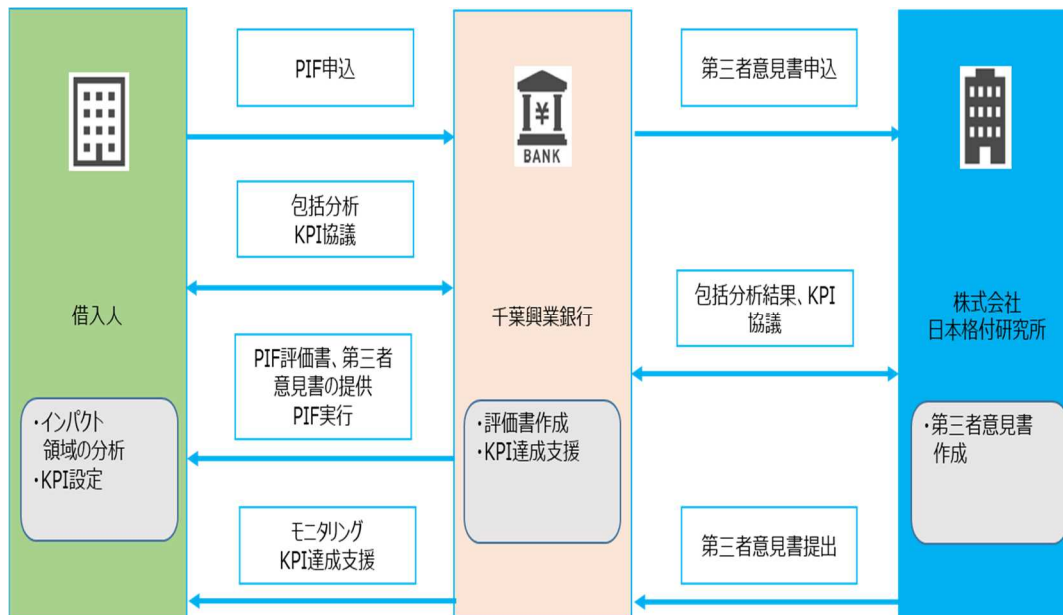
PIF申込

BANK

第三者意見書申込

包括分析
KPI協議

借入人

千葉興業銀行

包括分析結果、KPI
協議

株式会社
日本格付研究所

PIF評価書、第三者
意見書の提供
PIF実行

・インパクト
領域の分析
・KPI設定

・評価書作成
・KPI達成支援

・第三者意見書
作成

モニタリング
KPI達成支援

第三者意見書提出